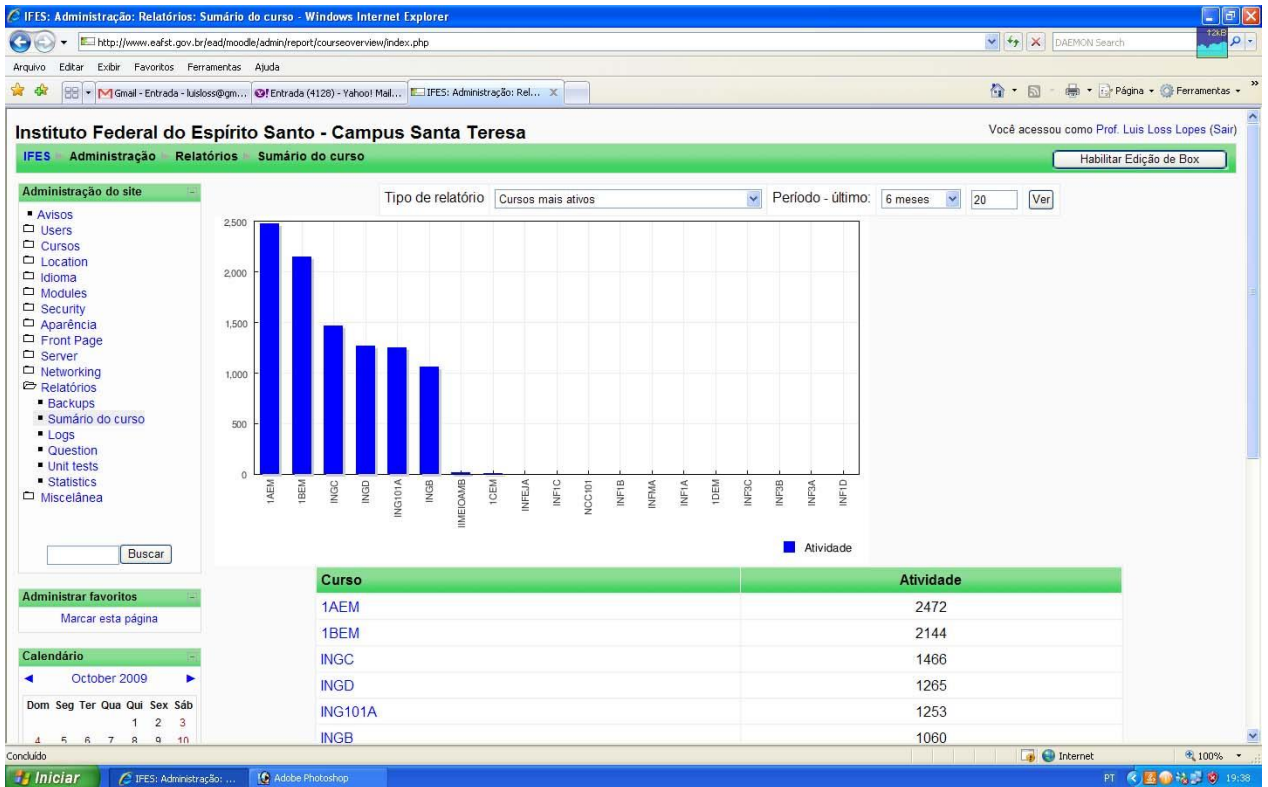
IFES: Administração: Relatórios: Sumário do curso - Windows Internet Explorer

http://www.eafst.gov.br/ead/moodle/admin/report/courseoverview/index.php

DAEMON Search

Arquivo Editar Exibir Favoritos Ferramentas Ajuda

Gmail - Entrada - luisloss@gm... | Entrada (4128) - Yahoo! Mail... | IFES: Administração: Rel...

Página · Ferramentas ·

Instituto Federal do Espírito Santo - Campus Santa Teresa

Você acessou como Prof. Luis Loss Lopes (Sair)

IFES ► Administração ► Relatórios ► Sumário do curso

Habilitar Edição de Box

Administração do site

Avisos
Users
Cursos
Location
Idioma
Modules
Security
Aparência
Front Page
Server
Networking
Relatórios
Backups
Sumário do curso
Logs
Question
Unit tests
Statistics
Miscelânea

Buscar

Tipo de relatório Cursos mais ativos Período - último: 6 meses 20 Ver

2,500
2,000
1,500
1,000
500
0

1AEM 1BEM INGC INGD ING101A INGB IMEIOAMB 1CEM INFEJA INF1C NCC101 INF1B INFMA INF1A 1DEM INF3C INF3B INF3A INF1D

Atividade

| Curso | Atividade |
|---|---|
| 1AEM | 2472 |
| 1BEM | 2144 |
| INGC | 1466 |
| INGD | 1265 |
| ING101A | 1253 |
| INGB | 1060 |

Administrar favoritos

Marcar esta página

Calendário

October 2009

Dom Seg Ter Qua Qui Sex Sáb
1 2 3
4 5 6 7 8 9 10

Concluído

Internet

100%

Iniciar

IFES: Administração: ...

Adobe Photoshop

PT 19:38